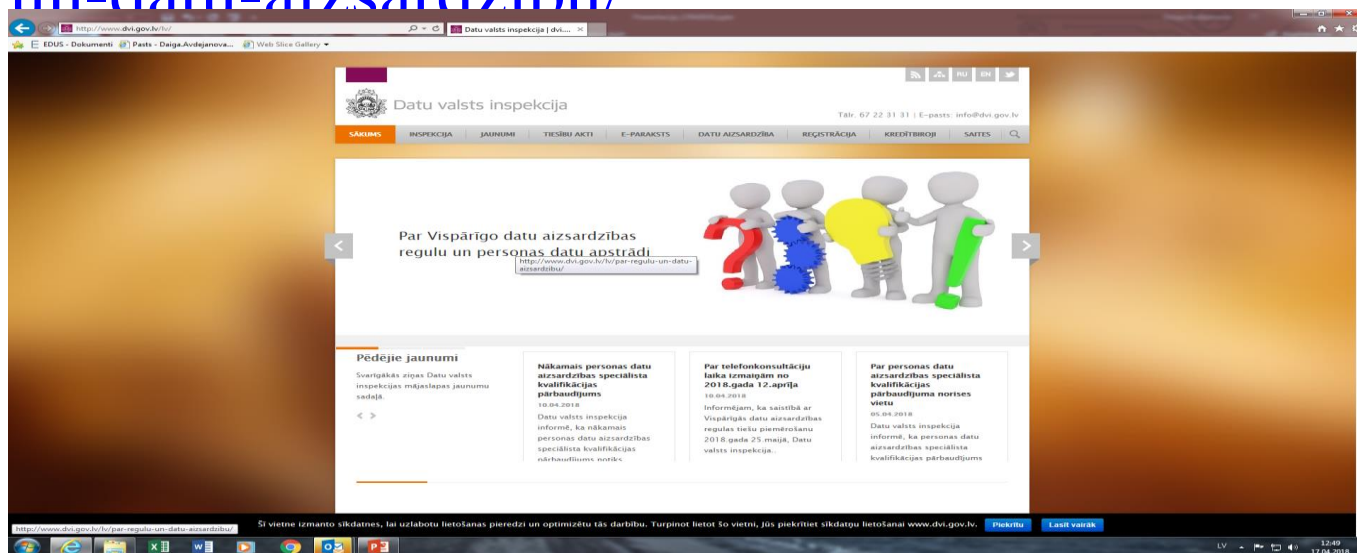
un-datu-aizsardzibu/

http://www.dvi.gov.lv/lv/

Datu valsts inspekcija | dvi....

EDUS - Dokumenti   Pasts - Daiga.Avdejanova...   Web Slice Gallery

RU EN

Datu valsts inspekcija

Tālr. 67 22 31 31 | E-pasts: info@dvi.gov.lv

SĀKUMS   INSPEKCIJA   JAUNUMI   TIESĪBU AKTI   E-PARAKSTS   DATU AIZSARDZĪBA   REĢISTRĀCIJA   KREDĪTBIROJI   SAITES

Par Vispārīgo datu aizsardzības regulu un personas datu apstrādi

http://www.dvi.gov.lv/lv/par-regulu-un-datu-aizsardzibu/

Pēdējie jaunumi

Svarīgākās ziņas Datu valsts inspekcijas mājaslapas jaunumu sadaļā.

Nākamais personas datu aizsardzības speciālista kvalifikācijas pārbaudījums
10.04.2018
Datu valsts inspekcija informē, ka nākamais personas datu aizsardzības speciālista kvalifikācijas pārbaudījums notiks

Par telefonkonsultāciju laika izmaiņām no 2018.gada 12.aprīļa
10.04.2018
Informējam, ka saistībā ar Vispārīgās datu aizsardzības regulas tiešu piemērošanu 2018.gada 25.maijā, Datu valsts inspekcija...

Par personas datu aizsardzības speciālista kvalifikācijas pārbaudījuma norises vietu
05.04.2018
Datu valsts inspekcija informē, ka personas datu aizsardzības speciālista kvalifikācijas pārbaudījums

http://www.dvi.gov.lv/lv/par-regulu-un-datu-aizsardzibu/

Šī vietne izmanto sīkdatnes, lai uzlabotu lietošanas pieredzi un optimizētu tās darbību. Turpinot lietot šo vietni, jūs piekrītiet sīkdatņu lietošanai www.dvi.gov.lv.   Piekrītu   Lasīt vairāk

LV   12:49   17.04.2018